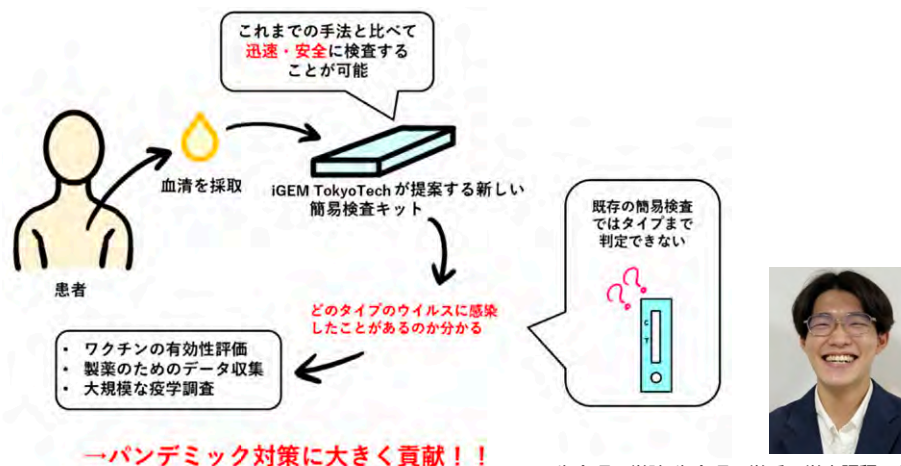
これまでの手法と比べて
迅速・安全に検査する
ことが可能

血清を採取

iGEM TokyoTechが提案する新しい
簡易検査キット

患者

既存の簡易検査
ではタイプまで
判定できない

C
T

どのタイプのウイルスに感染
したことがあるのか分かる

• ワクチンの有効性評価
• 製薬のためのデータ収集
• 大規模な疫学調査

→パンデミック対策に大きく貢献！！

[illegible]